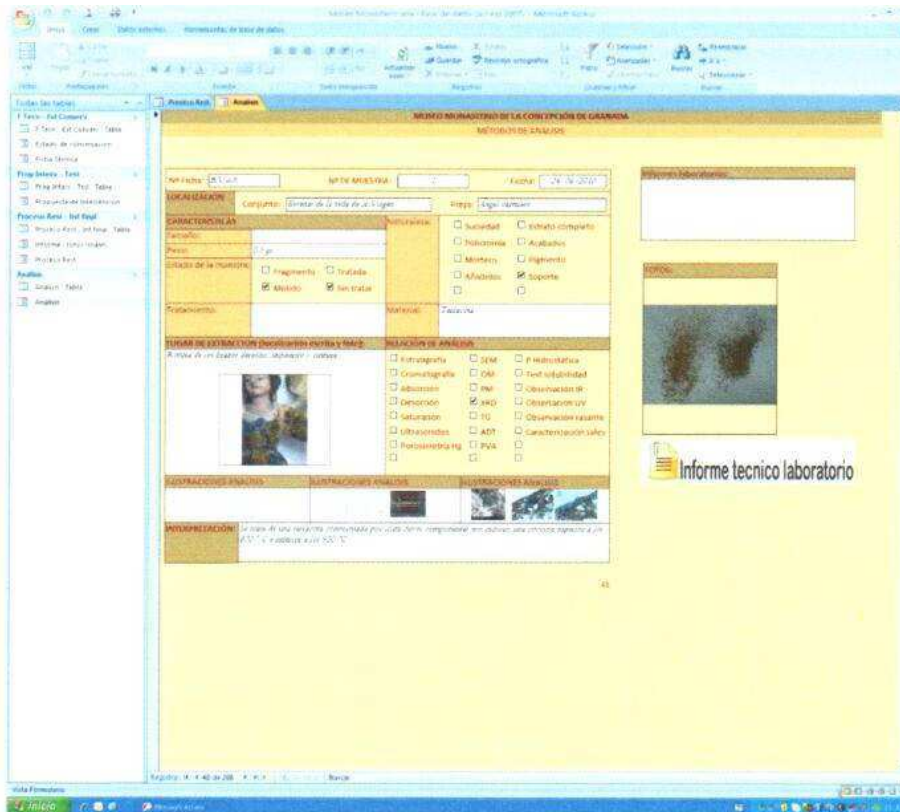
Inicio Crear Datos externos Herramientas de base de datos

Todas las tablas
F Tecn - Inf Conserv
F Tecn - Inf Conserv : Tabla
Estado de conservación
Ficha Técnica
Prop Interv - Test
Prop Interv - Test : Tabla
Propuesta de Intervención
Proceso Rest - Inf final
Proceso Rest - Inf final : Tabla
Informe - final restaur.
Proceso Rest
Analisis
Analisis : Tabla
Analisis

Proceso Rest. Analisis

MUSEO MONASTERIO DE LA CONCEPCIÓN DE GRANADA
MÉTODOS DE ANÁLISIS

Nº Ficha: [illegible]
Nº DE MUESTRA: 2
Fecha: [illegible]

LOCALIZACIÓN
Conjunto: Retablo de la Vida de la Virgen
Pieza: Ángel derecho

CARACTERÍSTICAS
Tamaño:
Peso:
Estado de la muestra:
Fragmento
Tratada
Molido
Sin tratar
Tratamiento:

Estructura:
Suciedad
Estrato completo
Policromía
Acabados
Mortero
Pigmento
Añadidos
Soporte

Material: Taracena

LUGAR DE EXTRACCIÓN (localización escrita y foto):
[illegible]

RELACIÓN DE ANÁLISIS
Estratigrafía
SEM
P. Hidrostática
Cromatografía
OM
Test solubilidad
Adsorción
PM
Observación IR
Desorción
XRD
Observación UV
Saturación
TG
Observación rasante
Ultrasonidos
ADT
Caracterización sales
Porosimetría Hg
PVA

ILUSTRACIONES ANÁLISIS
ILUSTRACIONES ANÁLISIS
ILUSTRACIONES ANÁLISIS

INTERPRETACIÓN: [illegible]

Informes laboratorio:
FOTOS:

Informe tecnico laboratorio

41

Registro: 40 de 208 Buscar
Vista Formulario
Inicio